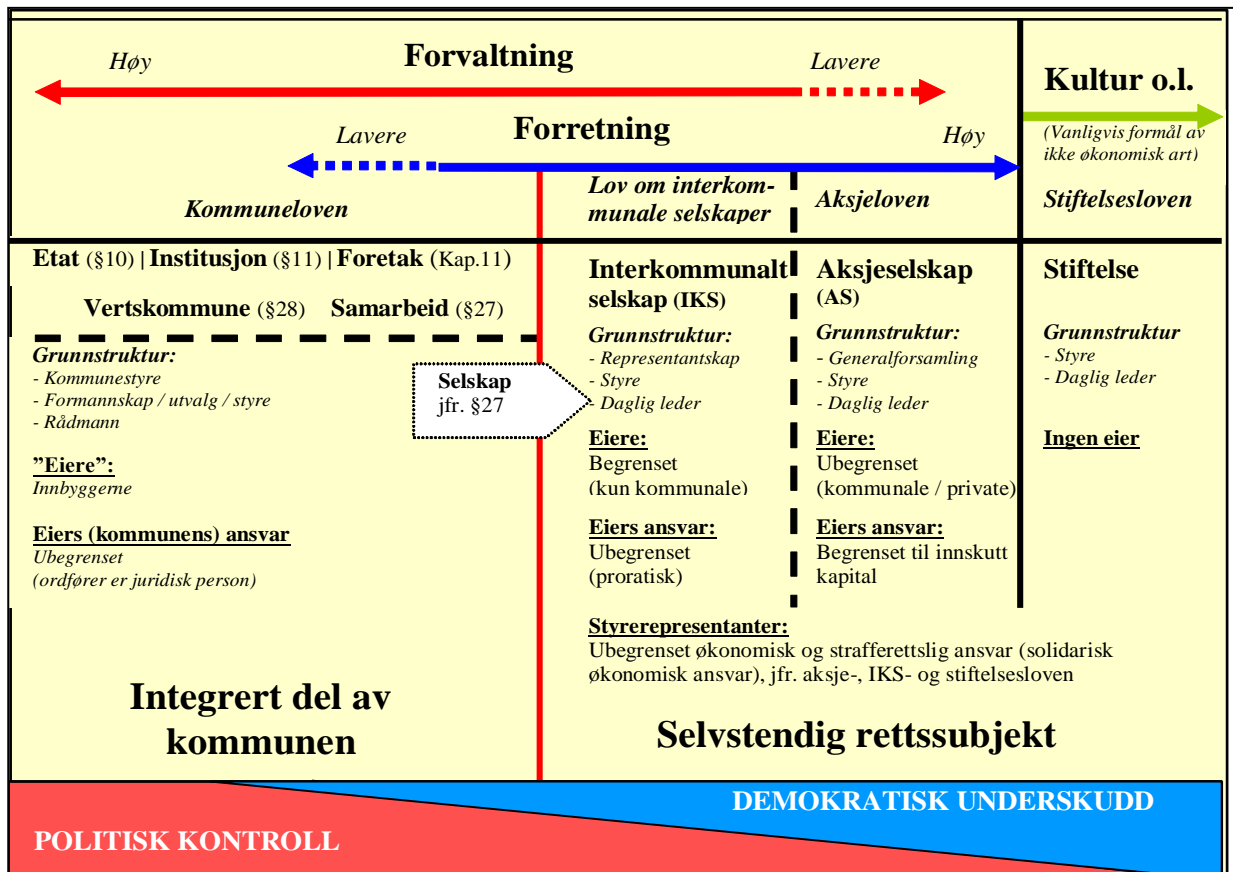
Høy

Forvaltning

Lavere

Kultur o.l.

Lavere

Forretning

Høy

(Vanligvis formål av ikke økonomisk art)

Kommuneloven

Lov om interkommunale selskaper

Aksjeloven

Stiftelsesloven

Etat (§10) | Institusjon (§11) | Foretak (Kap.11)

Vertskommune (§28) Samarbeid (§27)

Grunnstruktur:
- Kommunestyre
- Formannskap / utvalg / styre
- Rådmann

Selskap
jfr. §27

"Eiere":
Innbyggerne

Eiers (kommunens) ansvar
Ubegrenset
(ordfører er juridisk person)

Interkommunalt selskap (IKS)

Grunnstruktur:
- Representantskap
- Styre
- Daglig leder

Eiere:
Begrenset
(kun kommunale)

Eiers ansvar:
Ubegrenset
(proratisk)

Aksjeselskap (AS)

Grunnstruktur:
- Generalforsamling
- Styre
- Daglig leder

Eiere:
Ubegrenset
(kommunale / private)

Eiers ansvar:
Begrenset til innskutt kapital

Stiftelse

Grunnstruktur
- Styre
- Daglig leder

Ingen eier

Styrerepresentanter:
Ubegrenset økonomisk og strafferettslig ansvar (solidarisk økonomisk ansvar), jfr. aksje-, IKS- og stiftelsesloven

Integrert del av kommunen

Selvstendig rettssubjekt

DEMOKRATISK UNDERSKUDD

POLITISK KONTROLL